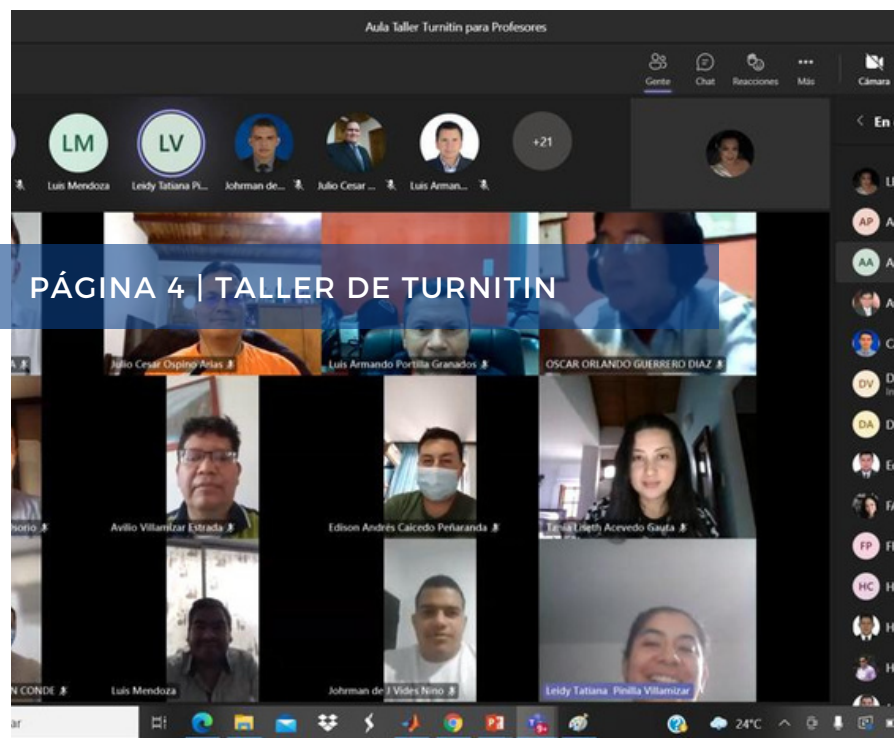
Aula Taller Turnitin para Profesores

Gente Chat Reacciones Más Cámara

LM LV +21

Luis Mendoza Leidy Tatiana Pi... Johrman de... Julio Cesar ... Luis Arman...

En

PÁGINA 4 | TALLER DE TURNITIN

Julio Cesar Ospino Arias

Luis Armando Portilla Granados

OSCAR ORLANDO GUERRERO DIAZ

Avilio Villamizar Estrada

Edison Andrés Caicedo Peñaranda

Tania Liseth Acevedo Gauta

N CONDE

Luis Mendoza

Johrman de J Vides Nino

Leidy Tatiana Pinilla Villamizar

AP AA DV DA FP HC

24°C